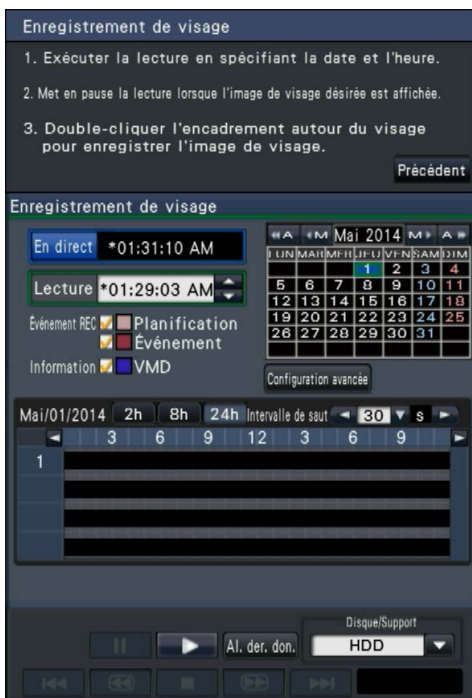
Enregistrement de visage

1. Exécuter la lecture en spécifiant la date et l'heure.

2. Met en pause la lecture lorsque l'image de visage désirée est affichée.

3. Double-cliquer l'encadrement autour du visage pour enregistrer l'image de visage.

Précédent

Enregistrement de visage

En direct *01:31:10 AM

Lecture *01:29:03 AM

Événement REC Planification

Événement

Information VMD

◄A ◄M Mai 2014 M► A►

| LUN | MAR | MER | JEU | VEN | SAM | DIM |
|---|---|---|---|---|---|---|
| | | | 1 | 2 | 3 | 4 |
| 5 | 6 | 7 | 8 | 9 | 10 | 11 |
| 12 | 13 | 14 | 15 | 16 | 17 | 18 |
| 19 | 20 | 21 | 22 | 23 | 24 | 25 |
| 26 | 27 | 28 | 29 | 30 | 31 | |

Configuration avancée

Mai/01/2014 2h 8h 24h Intervalle de saut 30 s

3 6 9 12 3 6 9

1

Al. der. don.

Disque/Support

HDD